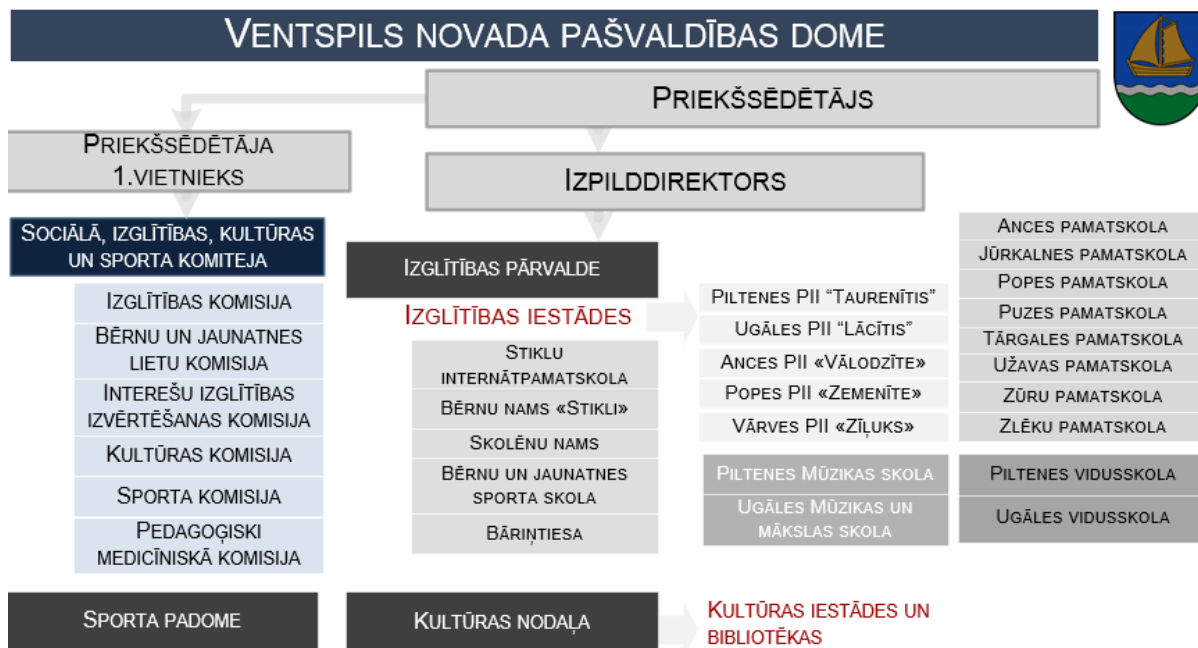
Ventspils novada pašvaldības dome

Priekšsēdētājs

Priekšsēdētāja 1.vietnieks

Izpilddirektors

Sociālā, izglītības, kultūras un sporta komiteja

Izglītības komisija

Bērnu un jaunatnes lietu komisija

Interešu izglītības izvērtēšanas komisija

Kultūras komisija

Sporta komisija

Pedagoģiski medicīniskā komisija

Izglītības pārvalde

Izglītības iestādes

Stiklu internātpamatskola

Bērnu nams «Stikli»

Skolēnu nams

Bērnu un jaunatnes sporta skola

Bāriņtiesa

Piltenes PII "Taurenītis"

Ugāles PII "Lācītis"

Ances PII «Vālodzīte»

Popes PII «Zemenīte»

Vārves PII «Zīļuks»

Piltenes Mūzikas skola

Ugāles Mūzikas un mākslas skola

Ances pamatskola

Jūrkalnes pamatskola

Popes pamatskola

Puzes pamatskola

Tārgales pamatskola

Užavas pamatskola

Zūru pamatskola

Zlēku pamatskola

Piltenes vidusskola

Ugāles vidusskola

Sporta padome

Kultūras nodaļa

Kultūras iestādes un bibliotēkas